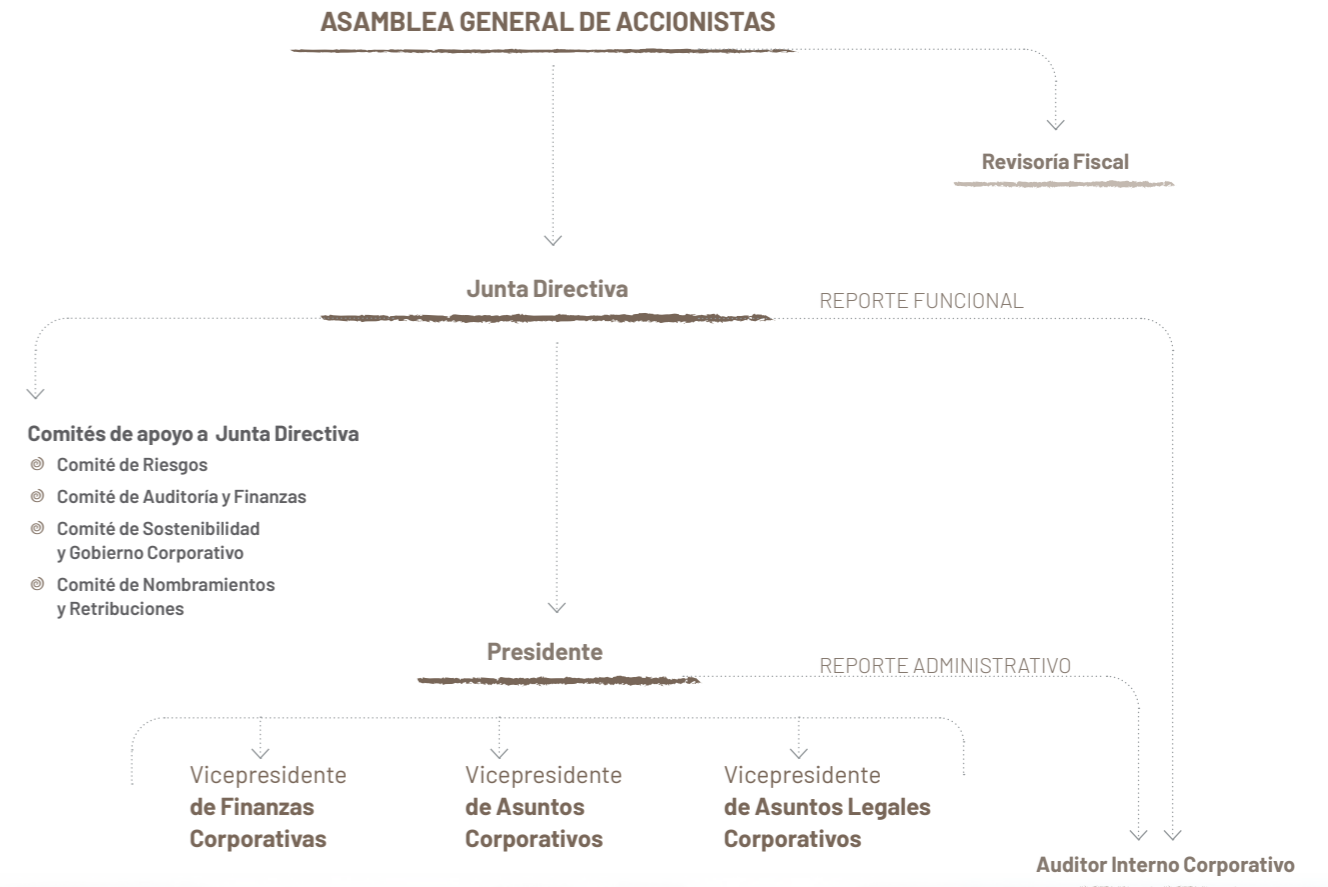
ASAMBLEA GENERAL DE ACCIONISTAS

Revisoría Fiscal

Junta Directiva

REPORTE FUNCIONAL

Comités de apoyo a Junta Directiva
Comité de Riesgos
Comité de Auditoría y Finanzas
Comité de Sostenibilidad y Gobierno Corporativo
Comité de Nombramientos y Retribuciones

Presidente

REPORTE ADMINISTRATIVO

Vicepresidente de Finanzas Corporativas

Vicepresidente de Asuntos Corporativos

Vicepresidente de Asuntos Legales Corporativos

Auditor Interno Corporativo